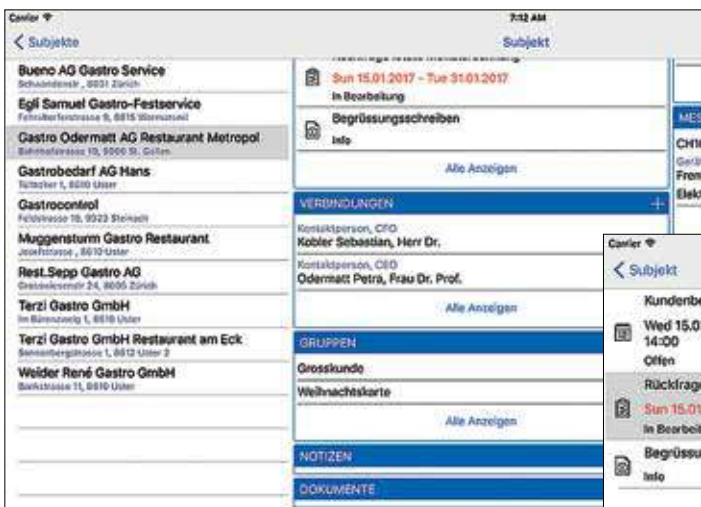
Carrier
7:12 AM
Subjekte
Subjekt

Bueno AG Gastro Service
Schaubenstr., 8031 Zürich
Egli Samuel Gastro-Festservice
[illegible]
Gastro Odermatt AG Restaurant Metropol
Bahnhofstrasse 10, 9000 St. Gallen
Gastrobedarf AG Hans
Talacker 1, 8610 Uster
Gastrocontrol
Feldstrasse 10, 8023 Steinach
Muggensturm Gastro Restaurant
Josefstrasse, 8610 Uster
Rest.Sepp Gastro AG
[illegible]
Terzi Gastro GmbH
Im Bärenzweig 1, 8610 Uster
Terzi Gastro GmbH Restaurant am Eck
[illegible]
Weider René Gastro GmbH
Bankstrasse 11, 8610 Uster

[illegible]
Sun 15.01.2017 - Tue 31.01.2017
In Bearbeitung
Begrüssungsschreiben
Info
Alle Anzeigen

VERBINDUNGEN
+
Kontaktperson, CFO
Kobler Sebastian, Herr Dr.
Kontaktperson, CEO
Odermatt Petra, Frau Dr. Prof.
Alle Anzeigen

GRUPPEN
Grosskunde
Weihnachtskarte
Alle Anzeigen

NOTIZEN
DOKUMENTE

MES
CHI
Gerä
Frem
Elek

Carrier
Subjekt
Kundenbe
Wed 15.0
14:00
Offen
Rückfrage
Sun 15.01
In Bearbeit
Begrüssu
Info